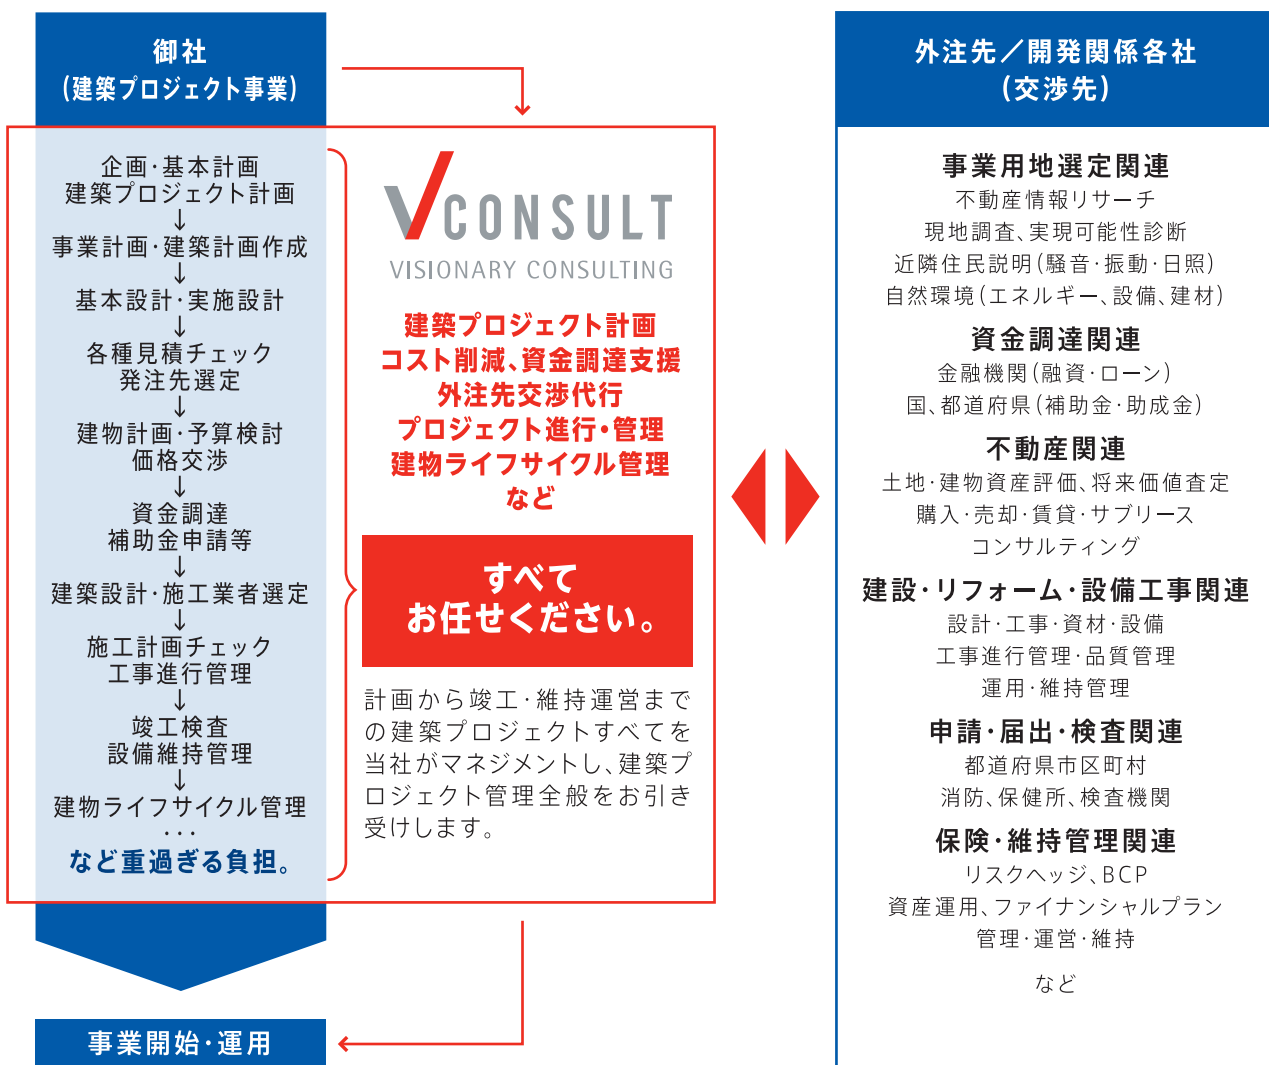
御社
(建築プロジェクト事業)

企画・基本計画
建築プロジェクト計画
↓
事業計画・建築計画作成
↓
基本設計・実施設計
↓
各種見積チェック
発注先選定
↓
建物計画・予算検討
価格交渉
↓
資金調達
補助金申請等
↓
建築設計・施工業者選定
↓
施工計画チェック
工事進行管理
↓
竣工検査
設備維持管理
↓
建物ライフサイクル管理
・・・
など重過ぎる負担。

VCONSULT
VISIONARY CONSULTING

建築プロジェクト計画
コスト削減、資金調達支援
外注先交渉代行
プロジェクト進行・管理
建物ライフサイクル管理
など

すべて
お任せください。

計画から竣工・維持運営までの建築プロジェクトすべてを当社がマネジメントし、建築プロジェクト管理全般をお引き受けします。

外注先/開発関係各社
(交渉先)

事業用地選定関連
不動産情報リサーチ
現地調査、実現可能性診断
近隣住民説明(騒音・振動・日照)
自然環境(エネルギー、設備、建材)

資金調達関連
金融機関(融資・ローン)
国、都道府県(補助金・助成金)

不動産関連
土地・建物資産評価、将来価値査定
購入・売却・賃貸・サブリース
コンサルティング

建設・リフォーム・設備工事関連
設計・工事・資材・設備
工事進行管理・品質管理
運用・維持管理

申請・届出・検査関連
都道府県市区町村
消防、保健所、検査機関

保険・維持管理関連
リスクヘッジ、BCP
資産運用、ファイナンシャルプラン
管理・運営・維持

など

事業開始・運用